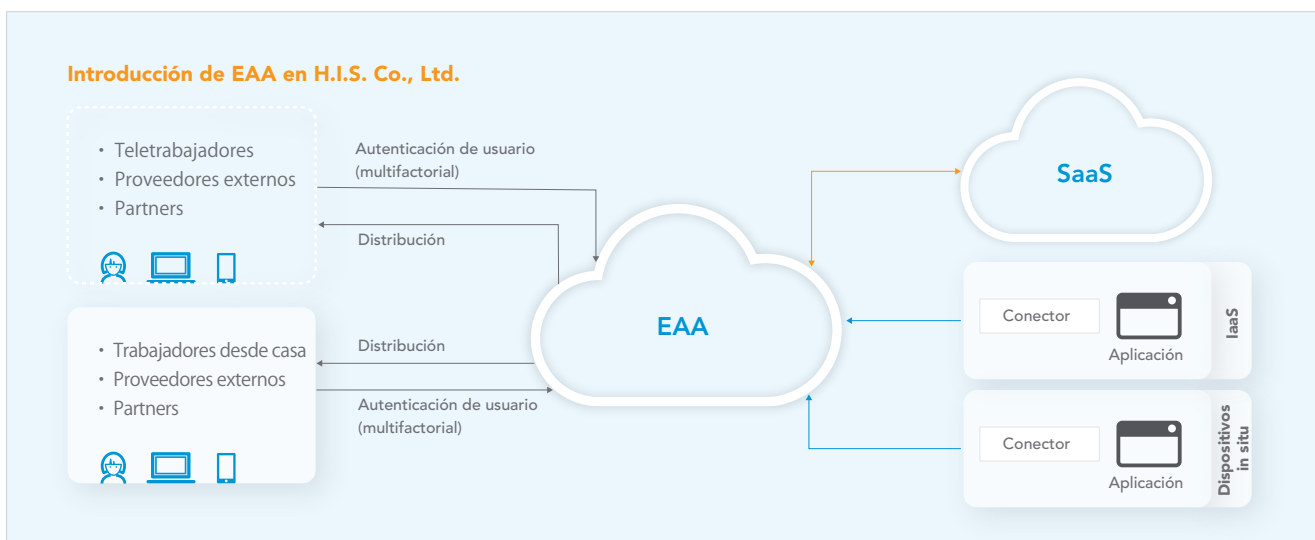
Introducción de EAA en H.I.S. Co., Ltd.

• Teletrabajadores
• Proveedores externos
• Partners

Autenticación de usuario (multifactorial)

Distribución

• Trabajadores desde casa
• Proveedores externos
• Partners

Distribución

Autenticación de usuario (multifactorial)

EAA

SaaS

Conector

Aplicación

IaaS

Conector

Aplicación

Dispositivos in situ